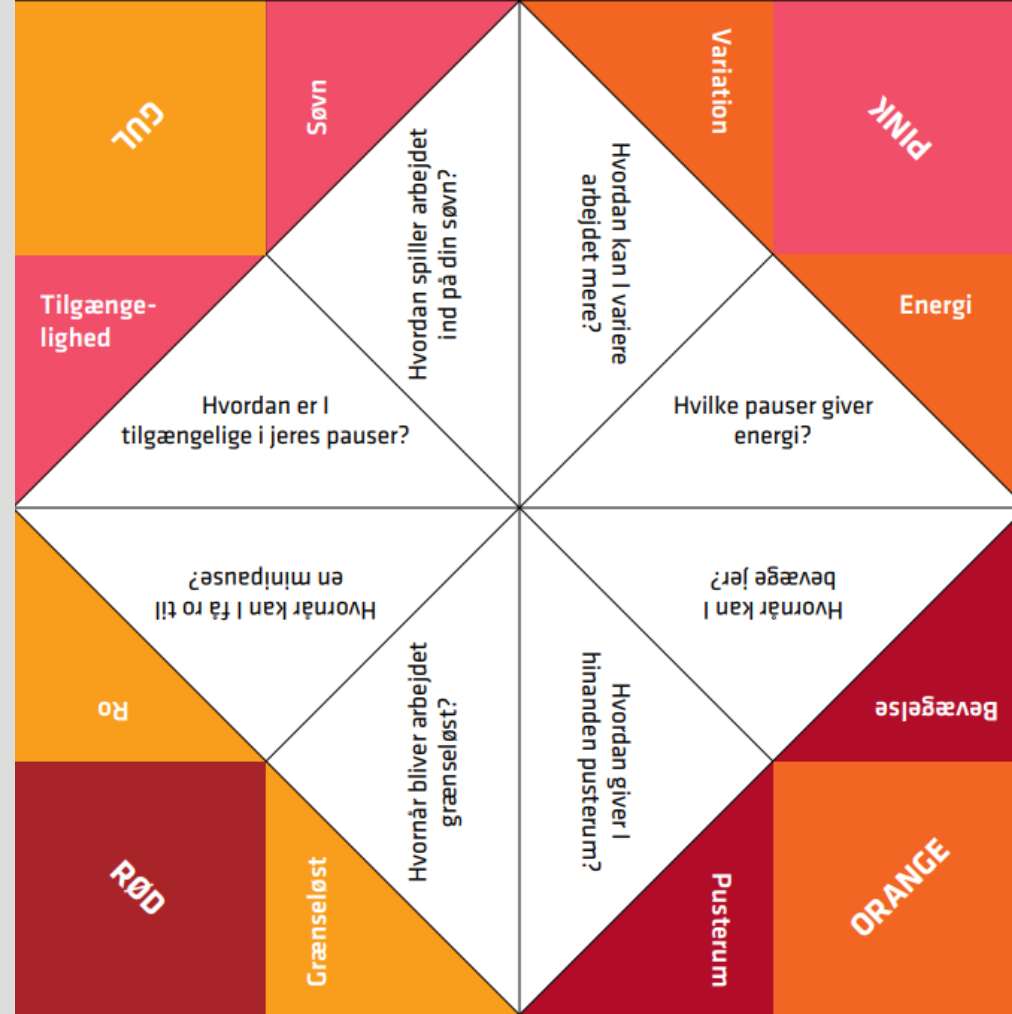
GUL

Søvn

Hvordan spiller arbejdet ind på din søvn?

Hvordan kan I variere arbejdet mere?

Variation

PINK

Tilgængelighed

Hvordan er I tilgængelige i jeres pauser?

Hvilke pauser giver energi?

Energi

Hvornår kan I få ro til en minipause?

Hvornår kan I bevæge jer?

Ro

Hvornår bliver arbejdet grænseløst?

Hvordan giver I hinanden pusterum?

Bevægelse

RØD

Grænseløst

Pusterum

ORANGE